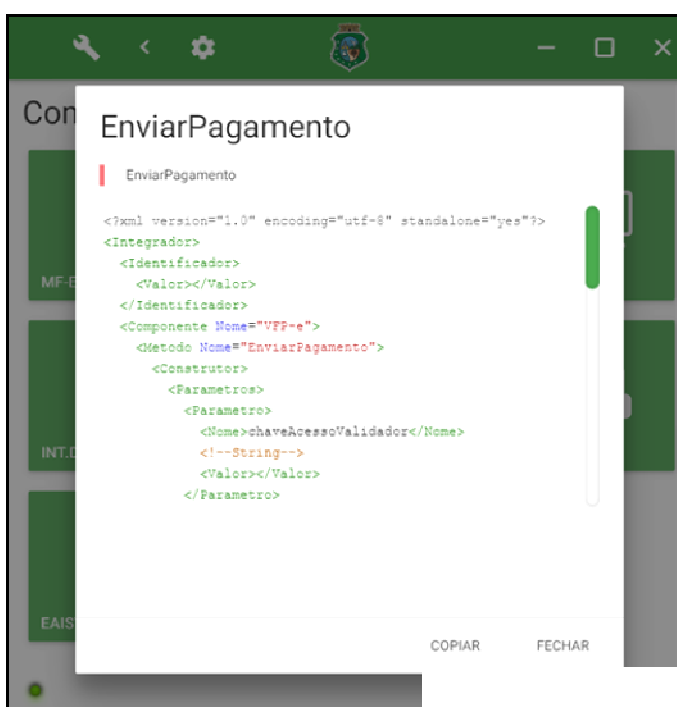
Con

MF-E

INT.D

EAIS

EnviarPagamento

EnviarPagamento

<?xml version="1.0" encoding="utf-8" standalone="yes"?>
<Integrador>
<Identificador>
<Valor></Valor>
</Identificador>
<Componente Nome="VFP-e">
<Metodo Nome="EnviarPagamento">
<Construtor>
<Parametros>
<Parametro>
<Nome>chaveAcessoValidador</Nome>
<!--String-->
<Valor></Valor>
</Parametro>

COPIAR FECHAR